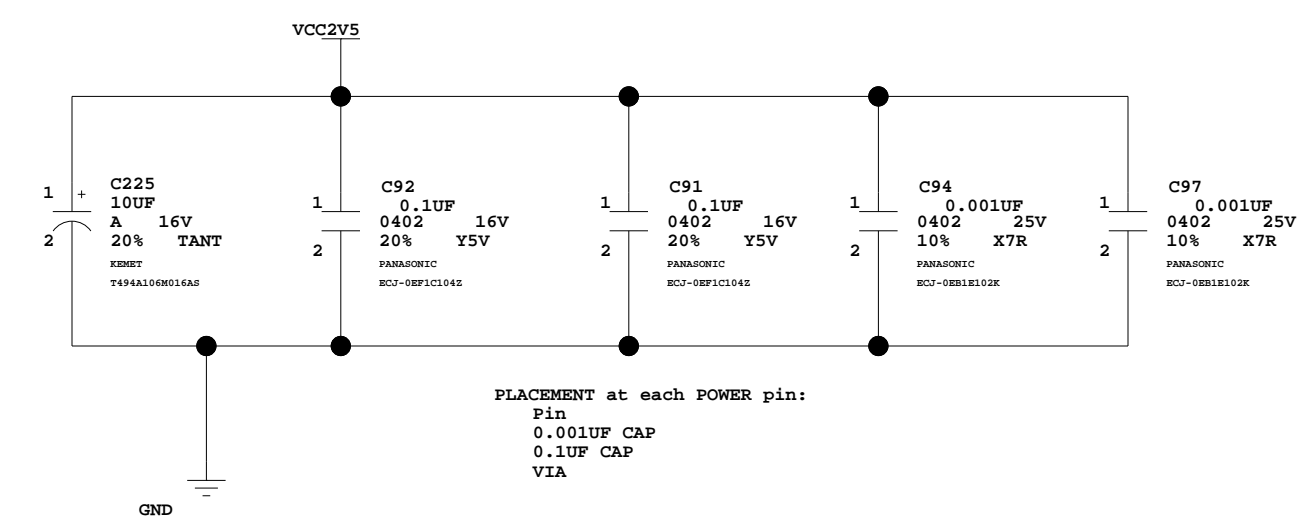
VCC2V5

1 +
2

C225
10UF
A 16V
20% TANT
KEMET
T494A106M016AS

1
2
C92
0.1UF
0402 16V
20% Y5V
PANASONIC
ECJ-0EF1C104Z

1
2
C91
0.1UF
0402 16V
20% Y5V
PANASONIC
ECJ-0EF1C104Z

1
2
C94
0.001UF
0402 25V
10% X7R
PANASONIC
ECJ-0EB1E102K

1
2
C97
0.001UF
0402 25V
10% X7R
PANASONIC
ECJ-0EB1E102K

PLACEMENT at each POWER pin:
Pin
0.001UF CAP
0.1UF CAP
VIA

GND